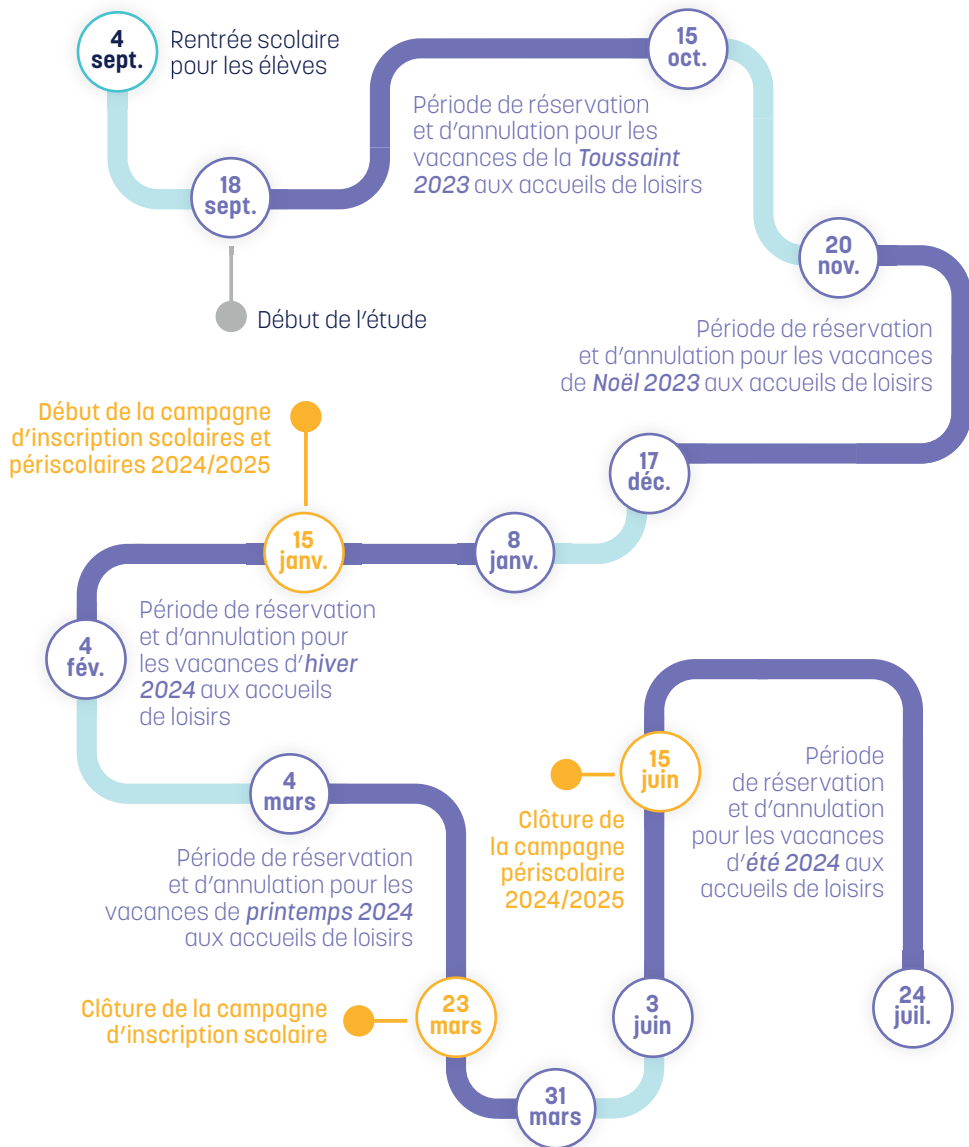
4 sept.

Rentrée scolaire pour les élèves

15 oct.

Période de réservation et d'annulation pour les vacances de la Toussaint 2023 aux accueils de loisirs

18 sept.

Début de l'étude

20 nov.

Période de réservation et d'annulation pour les vacances de Noël 2023 aux accueils de loisirs

Début de la campagne d'inscription scolaires et périscolaires 2024/2025

17 déc.

15 janv.

8 janv.

4 fév.

Période de réservation et d'annulation pour les vacances d'hiver 2024 aux accueils de loisirs

Période de réservation et d'annulation pour les vacances d'été 2024 aux accueils de loisirs

15 juin

4 mars

Clôture de la campagne périscolaire 2024/2025

Période de réservation et d'annulation pour les vacances de printemps 2024 aux accueils de loisirs

Clôture de la campagne d'inscription scolaire

23 mars

3 juin

24 juil.

31 mars